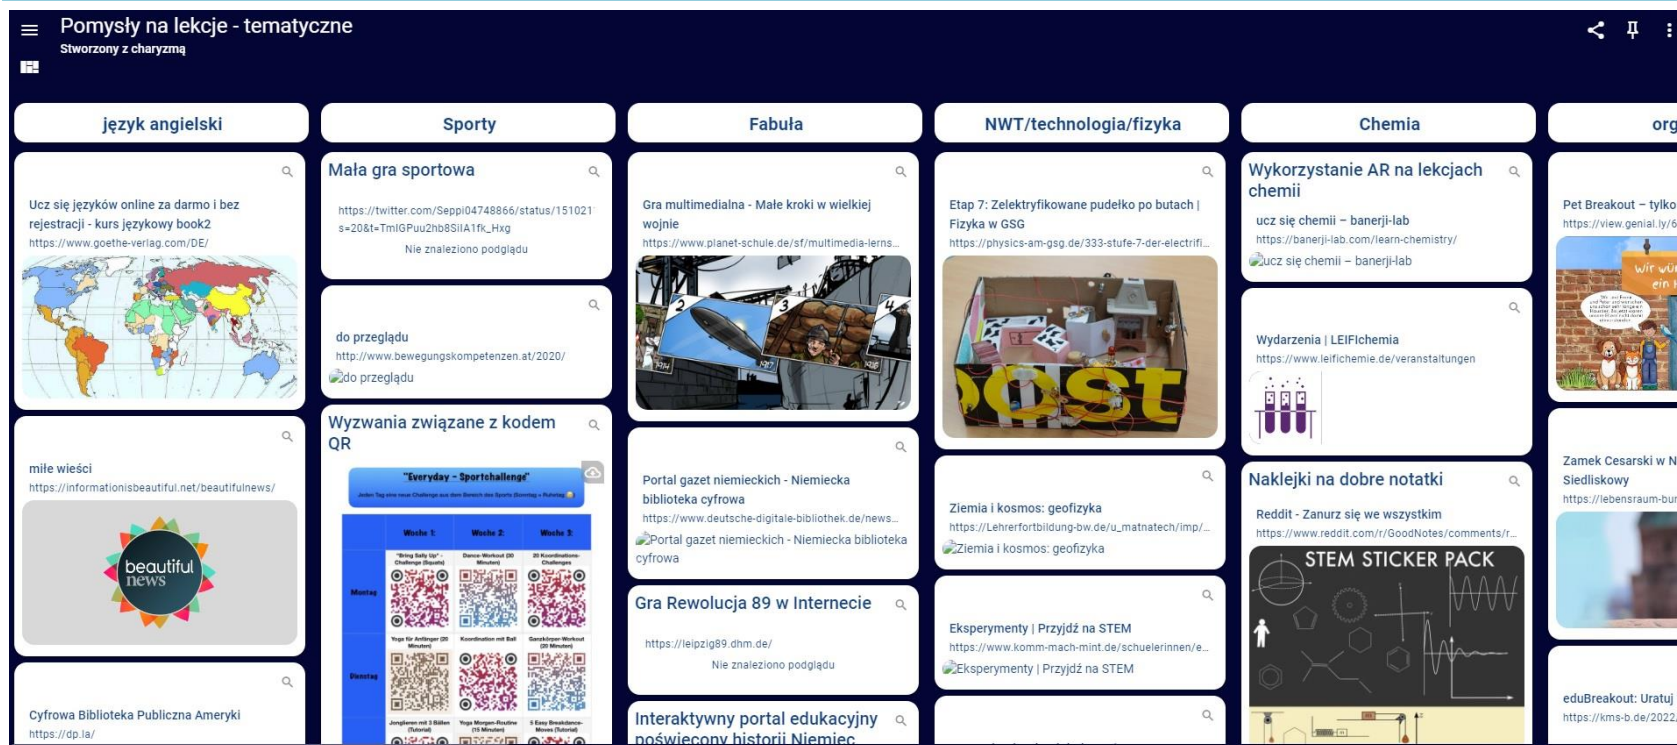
Pomysły na lekcje - tematyczne
Stworzony z charyzmą

język angielski

Ucz się języków online za darmo i bez rejestracji - kurs językowy book2
https://www.goethe-verlag.com/DE/

miłe wieści
https://informationisbeautiful.net/beautifulnews/

beautiful news

Cyfrowa Biblioteka Publiczna Ameryki
https://dp.la/

Sporty

Mała gra sportowa
https://twitter.com/Seppi04748866/status/151021 s=20&t=TmlGPuu2hb8SilA1fk_Hxg
Nie znaleziono podglądu

do przeglądu
http://www.bewegungskompetenzen.at/2020/
do przeglądu

Wyzwania związane z kodem QR

"Everyday - Sportchallenge"

| | Woche 1: | Woche 2: | Woche 3: |
|---|---|---|---|
| Montag | | | |
| Dienstag | | | |

Fabuła

Gra multimedialna - Małe kroki w wielkiej wojnie
https://www.planet-schule.de/sf/multimedia-lerns...

Portal gazet niemieckich - Niemiecka biblioteka cyfrowa
https://www.deutsche-digitale-bibliothek.de/news...
Portal gazet niemieckich - Niemiecka biblioteka cyfrowa

Gra Rewolucja 89 w Internecie
https://leipzig89.dhm.de/
Nie znaleziono podglądu

Interaktywny portal edukacyjny poświęcony historii Niemiec

NWT/technologia/fizyka

Etap 7: Zelektryfikowane pudełko po butach | Fizyka w GSG
https://physics-am-gsg.de/333-stufe-7-der-electrifi...

Ziemia i kosmos: geofizyka
https://Lehrerfortbildung-bw.de/u_matnatech/imp/...
Ziemia i kosmos: geofizyka

Eksperymenty | Przyjdź na STEM
https://www.komm-mach-mint.de/schuelerinnen/e...
Eksperymenty | Przyjdź na STEM

Chemia

Wykorzystanie AR na lekcjach chemii
ucz się chemii – banerji-lab
https://banerji-lab.com/learn-chemistry/
ucz się chemii – banerji-lab

Wydarzenia | LEIFIchemia
https://www.leifichemie.de/veranstaltungen

Naklejki na dobre notatki
Reddit - Zanurz się we wszystkim
https://www.reddit.com/r/GoodNotes/comments/r...
STEM STICKER PACK

org

Pet Breakout – tylko
https://view.genial.ly/6

Zamek Cesarski w N Siedliskowy
https://lebensraum-bur

eduBreakout: Uratuj
https://kms-b.de/2022